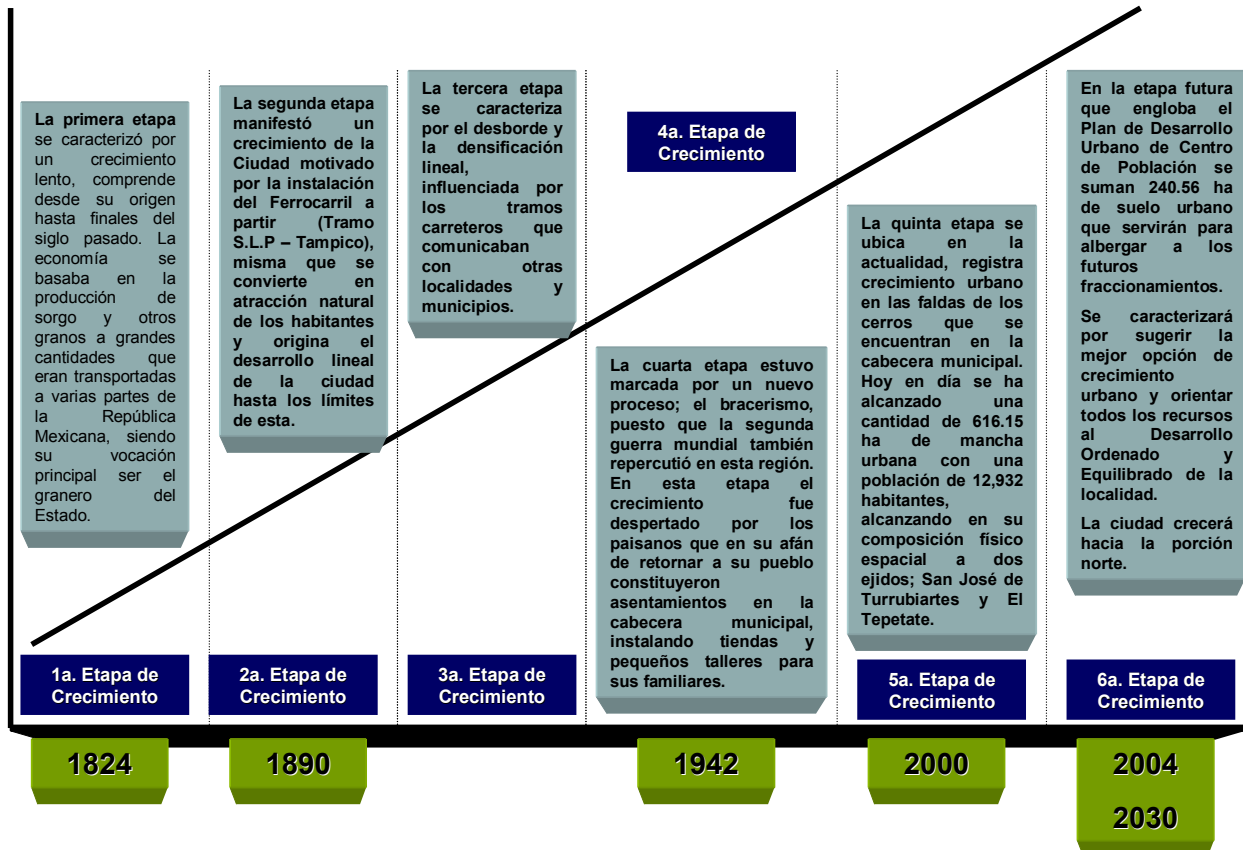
La primera etapa se caracterizó por un crecimiento lento, comprende desde su origen hasta finales del siglo pasado. La economía se basaba en la producción de sorgo y otros granos a grandes cantidades que eran transportadas a varias partes de la República Mexicana, siendo su vocación principal ser el granero del Estado.

1a. Etapa de Crecimiento

1824

La segunda etapa manifestó un crecimiento de la Ciudad motivado por la instalación del Ferrocarril a partir (Tramo S.L.P – Tampico), misma que se convierte en atracción natural de los habitantes y origina el desarrollo lineal de la ciudad hasta los límites de esta.

2a. Etapa de Crecimiento

1890

La tercera etapa se caracteriza por el desborde y la densificación lineal, influenciada por los tramos carreteros que comunicaban con otras localidades y municipios.

3a. Etapa de Crecimiento

4a. Etapa de Crecimiento

La cuarta etapa estuvo marcada por un nuevo proceso; el bracerismo, puesto que la segunda guerra mundial también repercutió en esta región. En esta etapa el crecimiento fue despertado por los paisanos que en su afán de retornar a su pueblo constituyeron asentamientos en la cabecera municipal, instalando tiendas y pequeños talleres para sus familiares.

1942

La quinta etapa se ubica en la actualidad, registra crecimiento urbano en las faldas de los cerros que se encuentran en la cabecera municipal. Hoy en día se ha alcanzado una cantidad de 616.15 ha de mancha urbana con una población de 12,932 habitantes, alcanzando en su composición físico espacial a dos ejidos; San José de Turrubiartes y El Tepetate.

5a. Etapa de Crecimiento

2000

En la etapa futura que engloba el Plan de Desarrollo Urbano de Centro de Población se suman 240.56 ha de suelo urbano que servirán para albergar a los futuros fraccionamientos.

Se caracterizará por sugerir la mejor opción de crecimiento urbano y orientar todos los recursos al Desarrollo Ordenado y Equilibrado de la localidad.

La ciudad crecerá hacia la porción norte.

6a. Etapa de Crecimiento

2004

2030